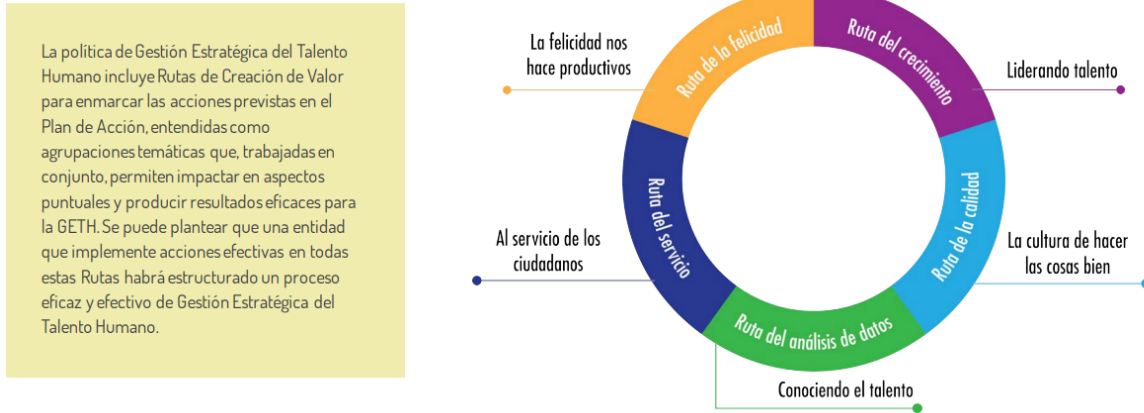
La política de Gestión Estratégica del Talento Humano incluye Rutas de Creación de Valor para enmarcar las acciones previstas en el Plan de Acción, entendidas como agrupaciones temáticas que, trabajadas en conjunto, permiten impactar en aspectos puntuales y producir resultados eficaces para la GETH. Se puede plantear que una entidad que implemente acciones efectivas en todas estas Rutas habrá estructurado un proceso eficaz y efectivo de Gestión Estratégica del Talento Humano.

La felicidad nos hace productivos

Ruta de la felicidad

Ruta del crecimiento

Liderando talento

Ruta de la calidad

La cultura de hacer las cosas bien

Ruta del análisis de datos

Conociendo el talento

Ruta del servicio

Al servicio de los ciudadanos